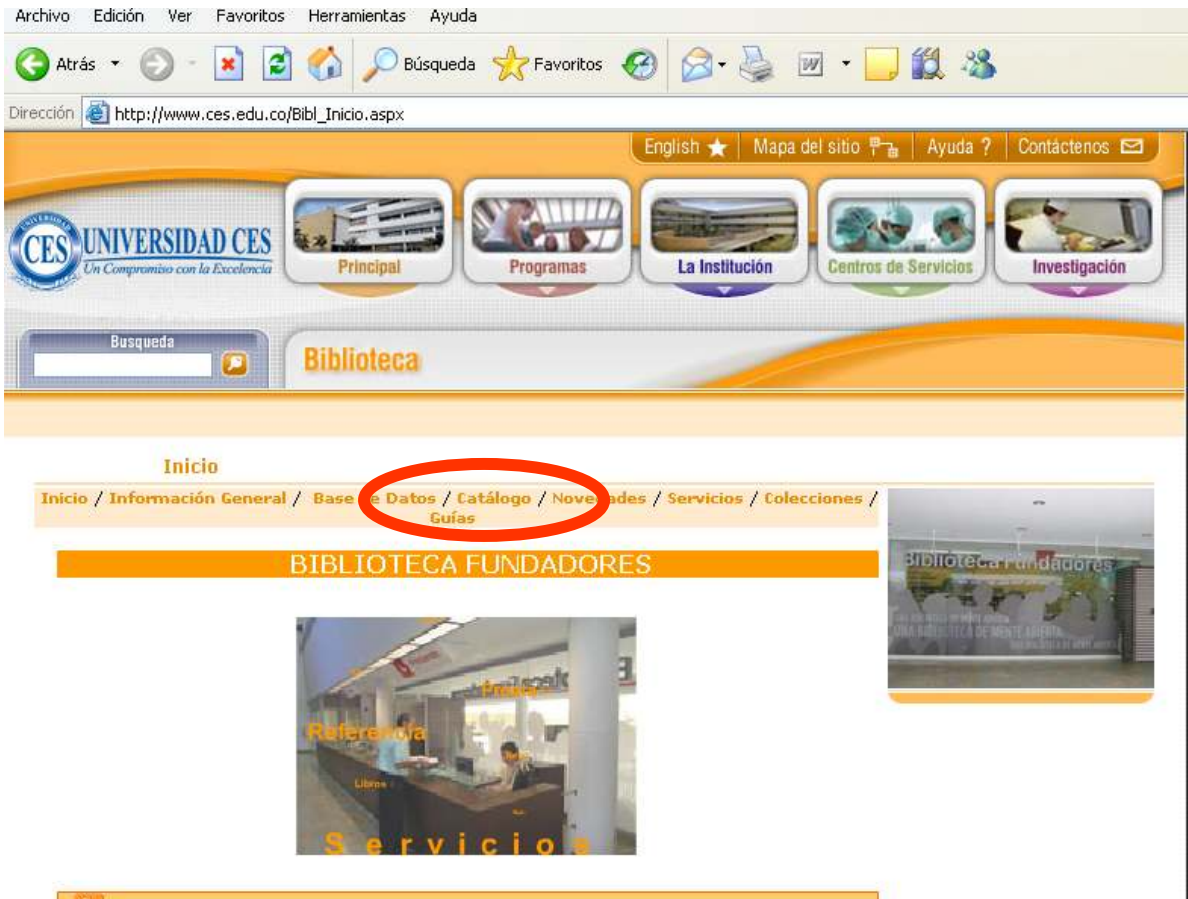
Archivo Edición Ver Favoritos Herramientas Ayuda

Atrás Búsqueda Favoritos

Dirección http://www.ces.edu.co/Bibl_Inicio.aspx

English Mapa del sitio Ayuda ? Contáctenos

UNIVERSIDAD CES
Un Compromiso con la Excelencia

Principal Programas La Institución Centros de Servicios Investigación

Busqueda

Biblioteca

Inicio

Inicio / Información General / Base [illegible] Datos / Catálogo / Nove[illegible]ades / Servicios / Colecciones / Guías

BIBLIOTECA FUNDADORES

Biblioteca Fundadores

Presta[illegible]

Referencia

Libros

Servicios